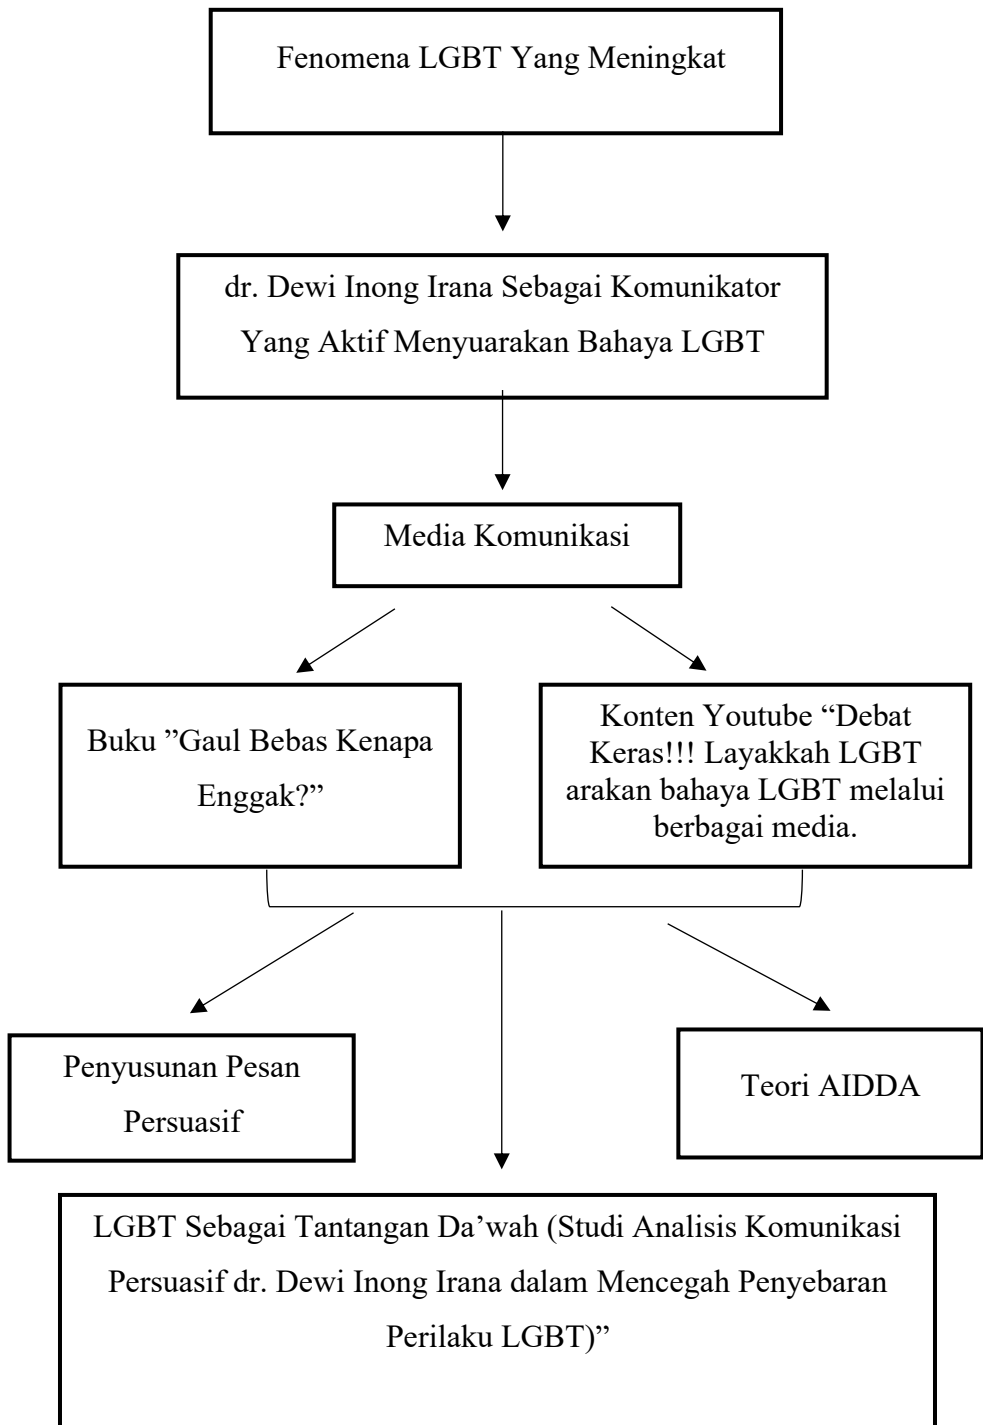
Fenomena LGBT Yang Meningkat

dr. Dewi Inong Irana Sebagai Komunikator Yang Aktif Menyuarakan Bahaya LGBT

Media Komunikasi

Buku ”Gaul Bebas Kenapa Enggak?”

Konten Youtube “Debat Keras!!! Layakkah LGBT arakan bahaya LGBT melalui berbagai media.

Penyusunan Pesan Persuasif

Teori AIDDA

LGBT Sebagai Tantangan Da’wah (Studi Analisis Komunikasi Persuasif dr. Dewi Inong Irana dalam Mencegah Penyebaran Perilaku LGBT)”